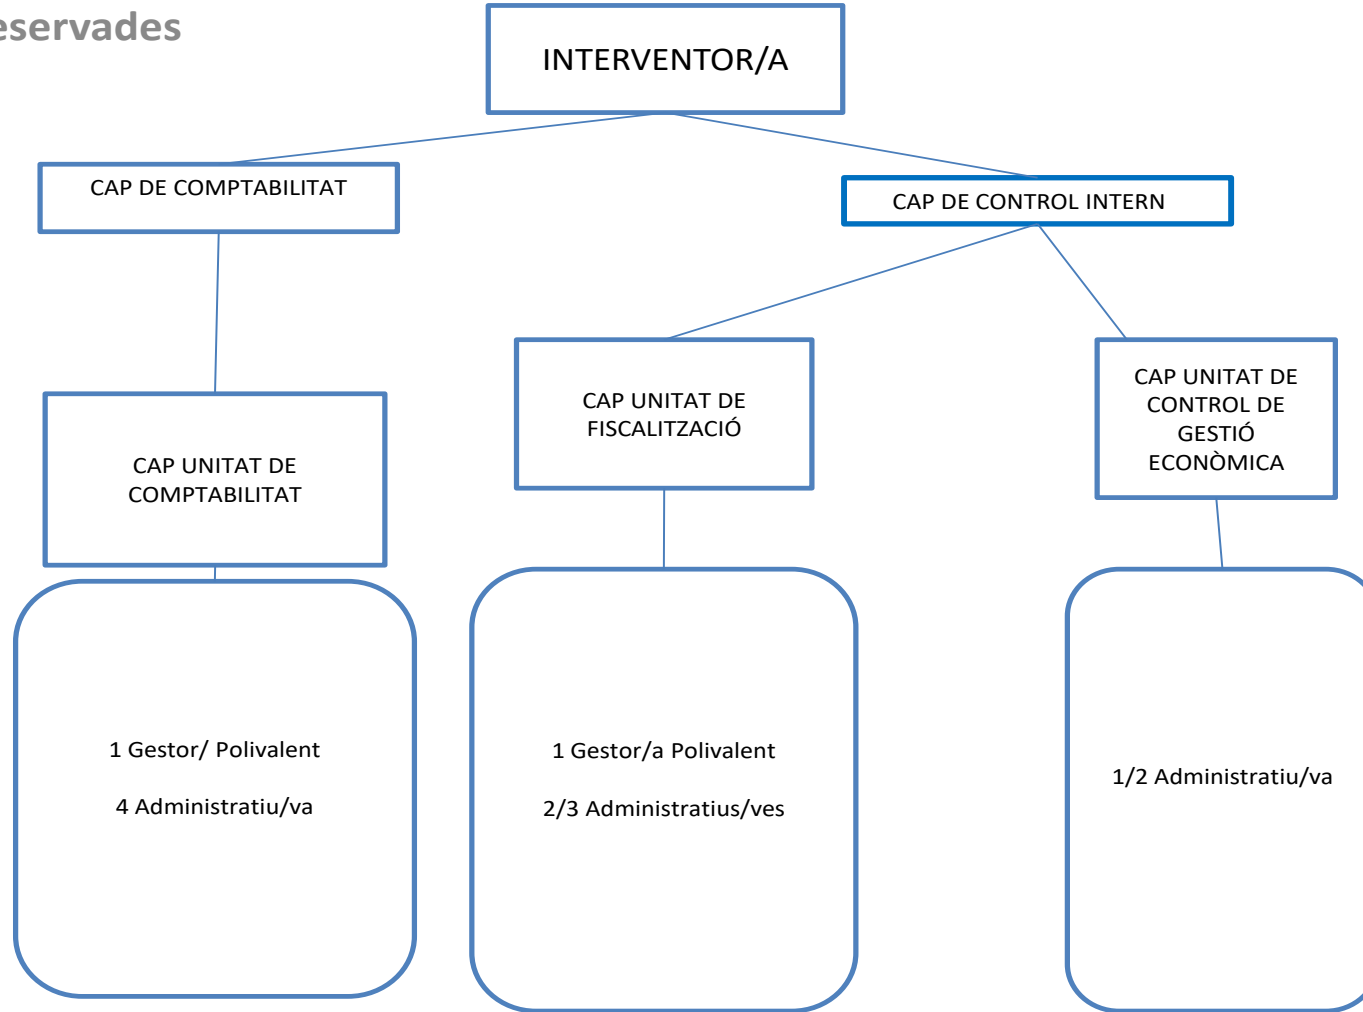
eservades

INTERVENTOR/A

CAP DE COMPTABILITAT

CAP DE CONTROL INTERN

CAP UNITAT DE COMPTABILITAT

CAP UNITAT DE FISCALITZACIÓ

CAP UNITAT DE CONTROL DE GESTIÓ ECONÒMICA

1 Gestor/ Polivalent

4 Administratiu/va

1 Gestor/a Polivalent

2/3 Administratius/ves

1/2 Administratiu/va